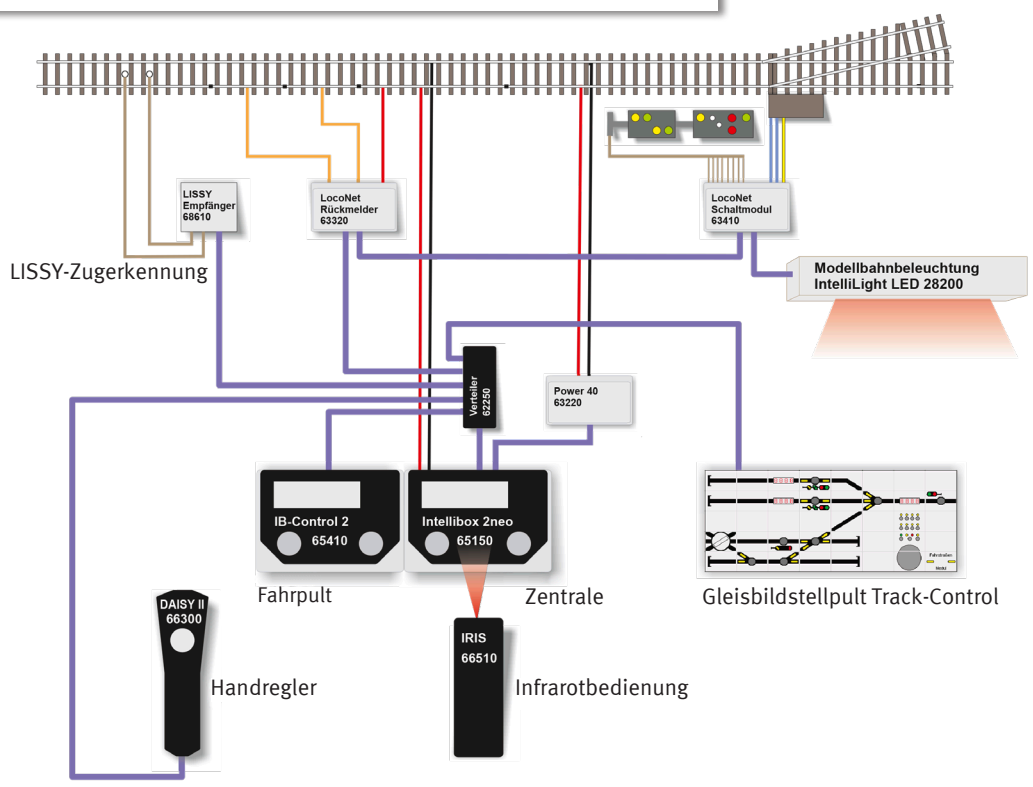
LISSY Empfänger 68610

LocoNet Rückmelder 63320

LocoNet Schaltmodul 63410

LISSY-Zugerkennung

Modellbahnbeleuchtung IntelliLight LED 28200

Verteiler 62250

Power 40 63220

IB-Control 2 65410

Intellibox 2neo 65150

Fahrstraßen Modul

Fahrpult

Zentrale

Gleisbildstellpult Track-Control

DAISY II 66300

Handregler

IRIS 66510

Infrarotbedienung